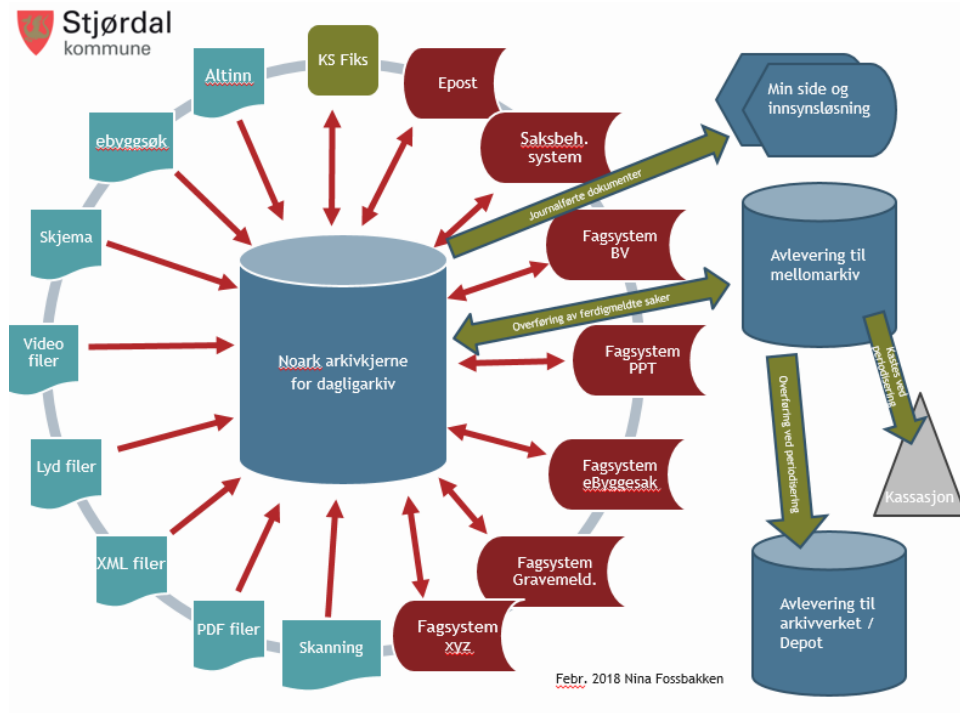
Stjørdal kommune

KS Fiks

Altinn

Epost

ebyggsøk

Saksbeh. system

Min side og innsynsløsning

Journalførte dokumenter

Skjema

Fagsystem BV

Avlevering til mellomarkiv

Overføring av ferdigmeldte saker

Video filer

Noark arkivkjerne for dagligarkiv

Fagsystem PPT

Kastes ved periodisering

Overføring ved periodisering

Lyd filer

Fagsystem eByggesak

Kassasjon

XML filer

Fagsystem Gravemeld.

Avlevering til arkivverket / Depot

PDF filer

Skanning

Fagsystem xyz

Febr. 2018 Nina Fossbakken